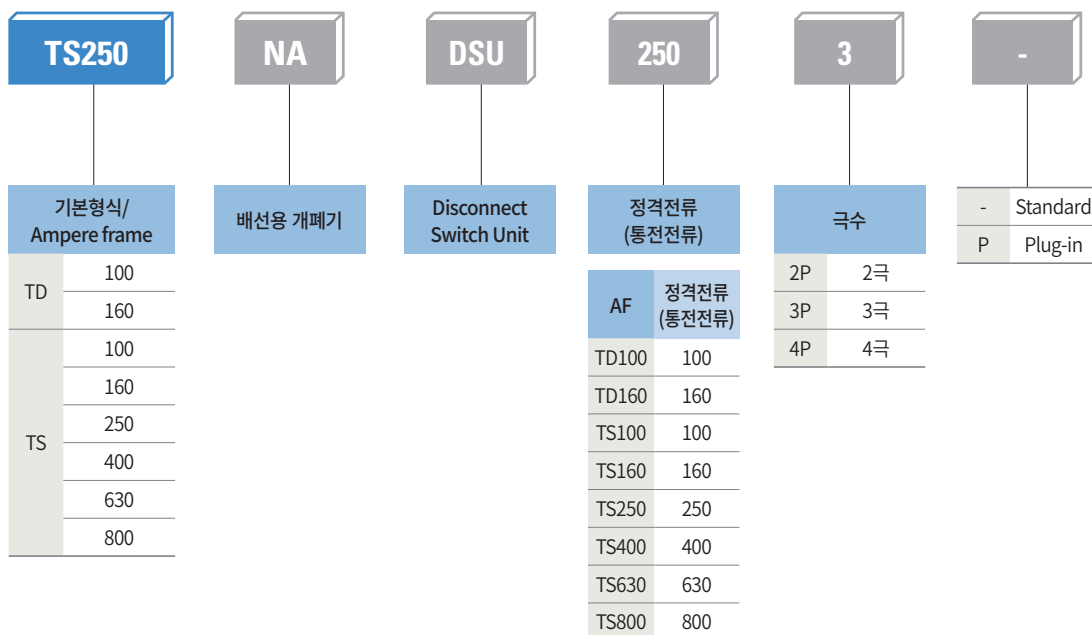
TS250

NA

DSU

250

3

-

기본형식/ Ampere frame

| | |
|---|---|
| TD | 100 |
| | 160 |
| TS | 100 |
| | 160 |
| | 250 |
| | 400 |
| | 630 |
| | 800 |

배선용 개폐기

Disconnect Switch Unit

정격전류 (통전전류)

| AF | 정격전류 (통전전류) |
|---|---|
| TD100 | 100 |
| TD160 | 160 |
| TS100 | 100 |
| TS160 | 160 |
| TS250 | 250 |
| TS400 | 400 |
| TS630 | 630 |
| TS800 | 800 |

극수

| | |
|---|---|
| 2P | 2극 |
| 3P | 3극 |
| 4P | 4극 |

| | |
|---|---|
| - | Standard |
| P | Plug-in |